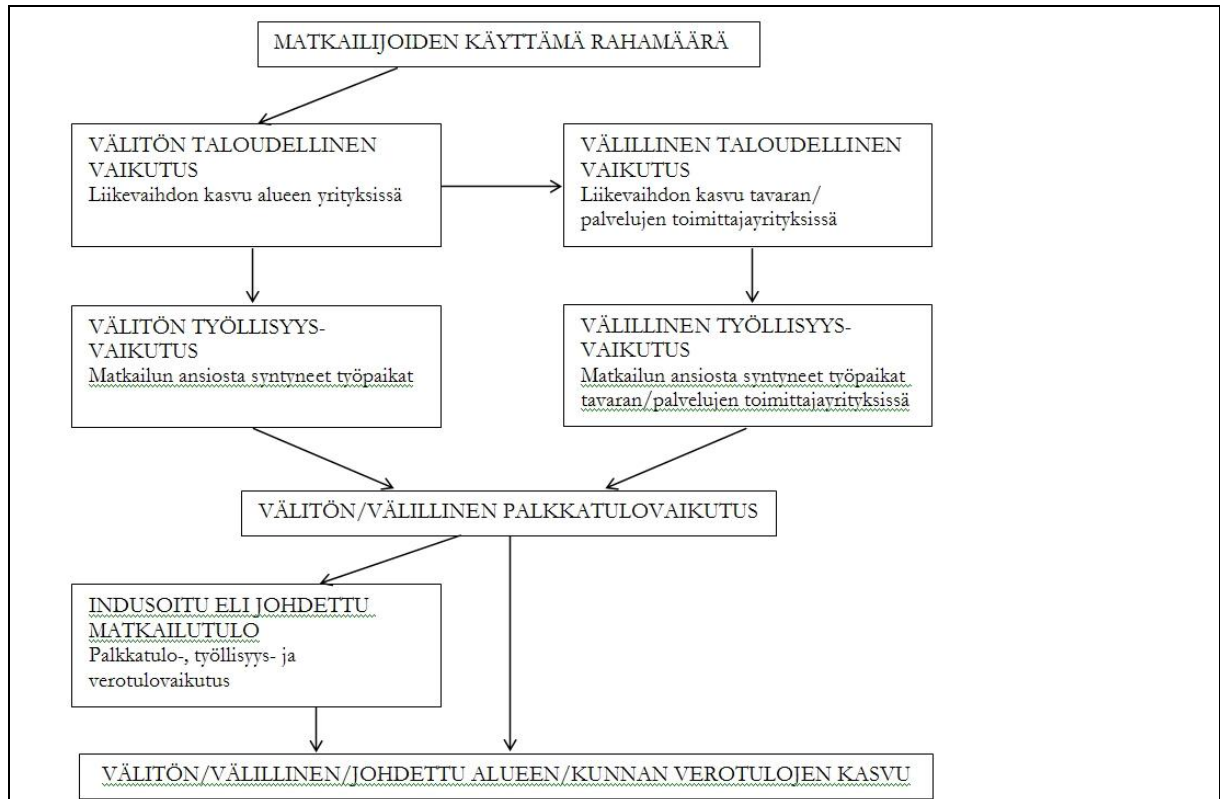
MATKAILIJOIDEN KÄYTTÄMÄ RAHAMÄÄRÄ

VÄLITÖN TALOUDELLINEN VAIKUTUS
Liikevaihdon kasvu alueen yrityksissä

VÄLILLINEN TALOUDELLINEN VAIKUTUS
Liikevaihdon kasvu tavaran/palvelujen toimittajayrityksissä

VÄLITÖN TYÖLLISYYS-VAIKUTUS
Matkailun ansiosta syntyneet työpaikat

VÄLILLINEN TYÖLLISYYS-VAIKUTUS
Matkailun ansiosta syntyneet työpaikat tavaran/palvelujen toimittajayrityksissä

VÄLITÖN/VÄLILLINEN PALKKATULOVAIKUTUS

INDUSOITU ELI JOHDETTU MATKAILUTULO
Palkkatulo-, työllisyys- ja verotulovaikutus

VÄLITÖN/VÄLILLINEN/JOHDETTU ALUEEN/KUNNAN VEROTULOJEN KASVU